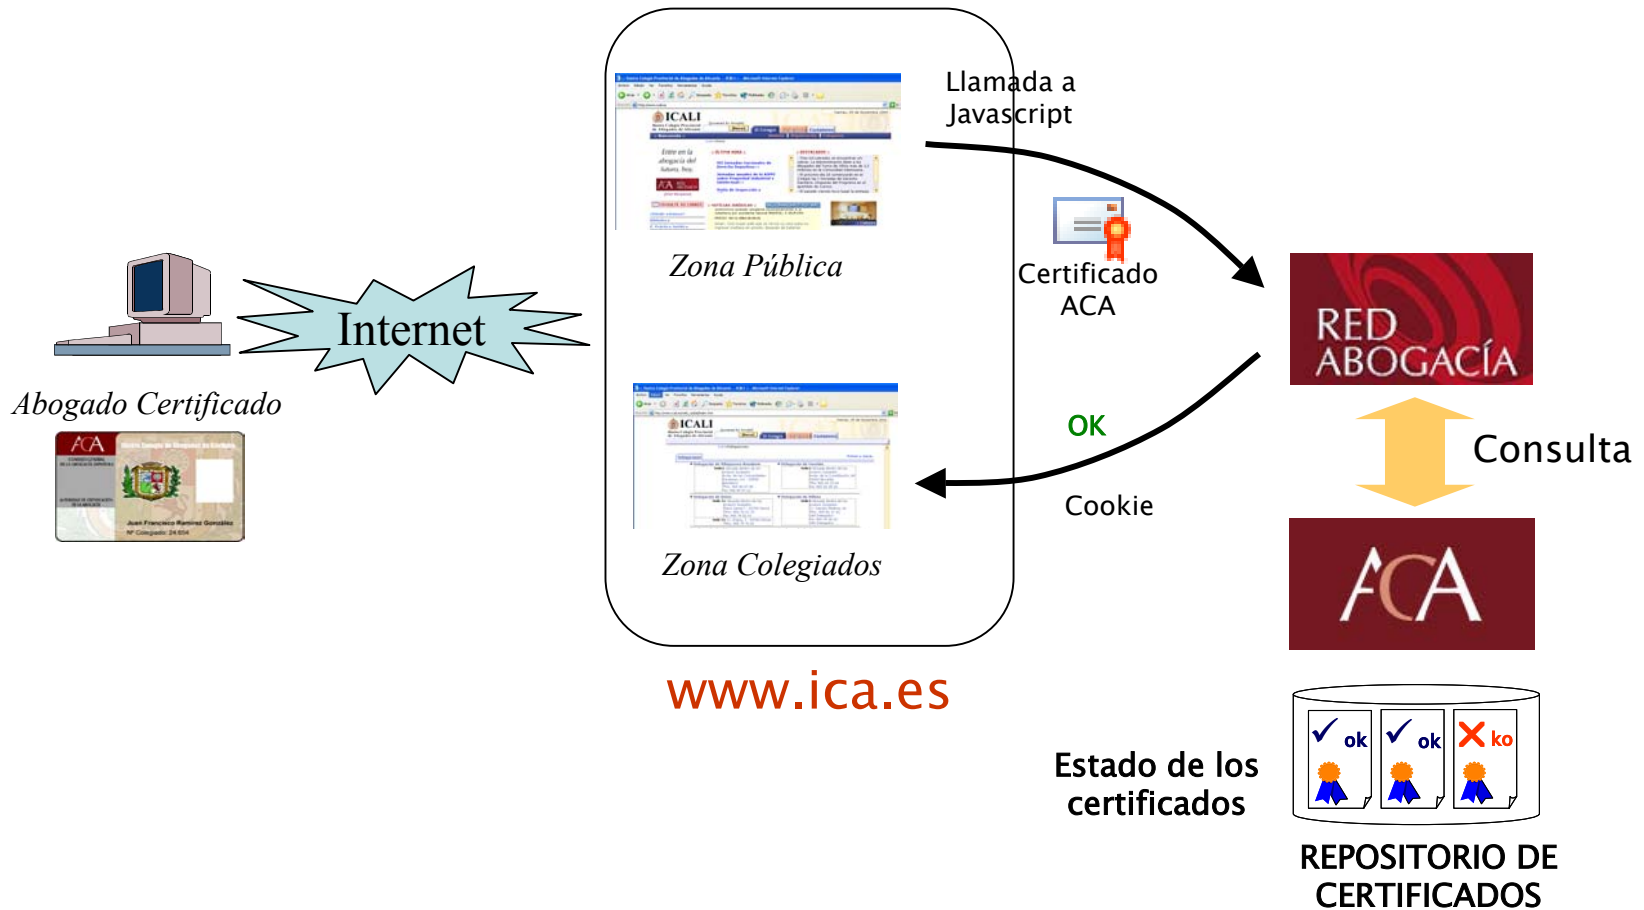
Llamada a Javascript

ICALI

Zona Pública

Certificado ACA

Internet

Abogado Certificado

ACA

Juan Francisco Ramírez González

RED ABOGACÍA

Consulta

OK

ICALI

Cookie

Zona Colegiados

ACA

www.ica.es

Estado de los certificados

ok

ok

ko

REPOSITORIO DE CERTIFICADOS